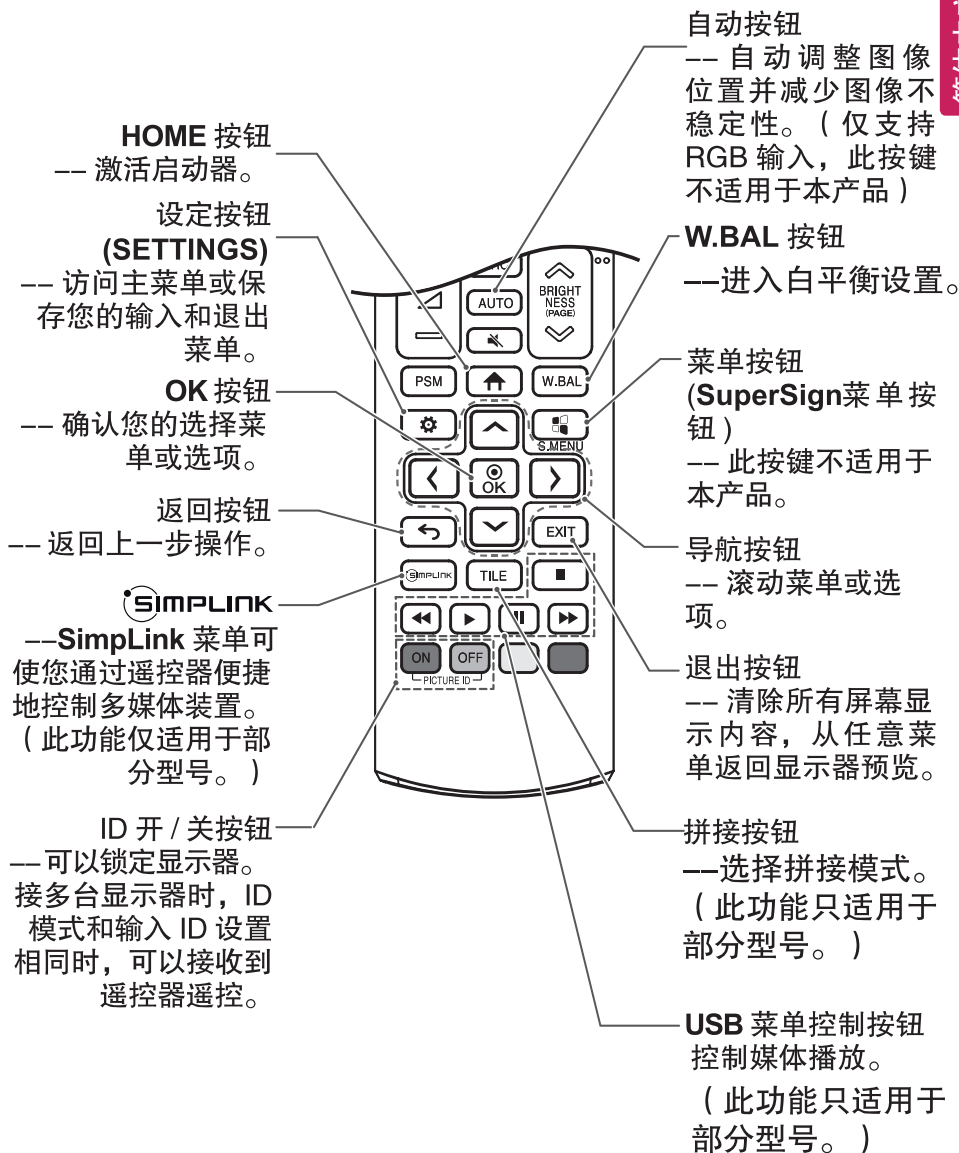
HOME 按钮
–– 激活启动器。

设定按钮 (SETTINGS)
–– 访问主菜单或保存您的输入和退出菜单。

OK 按钮
–– 确认您的选择菜单或选项。

返回按钮
–– 返回上一步操作。

SIMPLINK
––SimpLink 菜单可使您通过遥控器便捷地控制多媒体装置。（此功能仅适用于部分型号。）

ID 开 / 关按钮
––可以锁定显示器。接多台显示器时，ID 模式和输入 ID 设置相同时，可以接收到遥控器遥控。

自动按钮
–– 自动调整图像位置并减少图像不稳定性。（仅支持 RGB 输入，此按键不适用于本产品）

W.BAL 按钮
––进入白平衡设置。

菜单按钮 (SuperSign菜单按钮）
–– 此按键不适用于本产品。

导航按钮
–– 滚动菜单或选项。

退出按钮
–– 清除所有屏幕显示内容，从任意菜单返回显示器预览。

拼接按钮
––选择拼接模式。（此功能只适用于部分型号。）

USB 菜单控制按钮
控制媒体播放。
（此功能只适用于部分型号。）

AUTO
BRIGHT NESS (PAGE)
PSM
W.BAL
S.MENU
OK
EXIT
SIMPLINK
TILE
ON
OFF
PICTURE ID